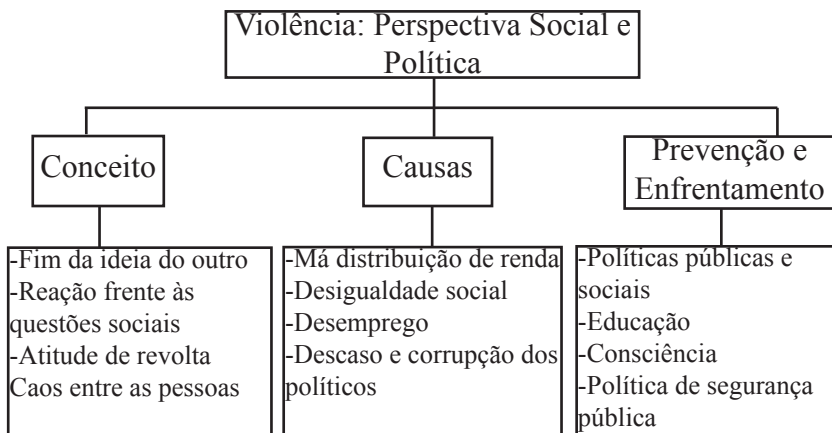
Violência: Perspectiva Social e Política

Conceito

-Fim da ideia do outro
-Reação frente às questões sociais
-Atitude de revolta
Caos entre as pessoas

Causas

-Má distribuição de renda
-Desigualdade social
-Desemprego
-Descaso e corrupção dos políticos

Prevenção e Enfrentamento

-Políticas públicas e sociais
-Educação
-Consciência
-Política de segurança pública